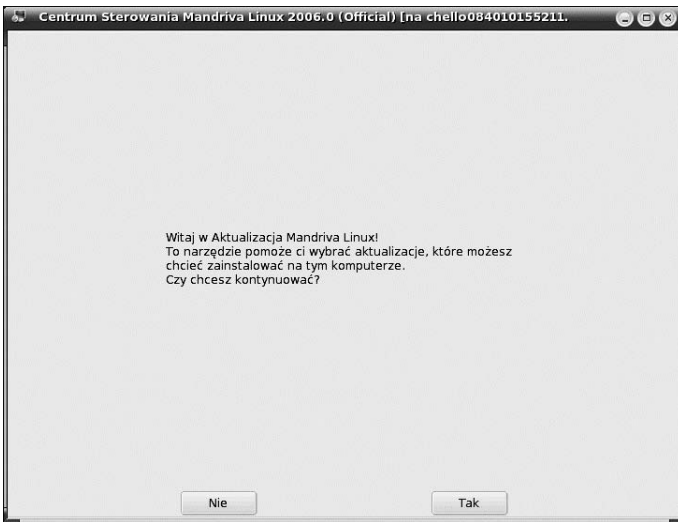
Centrum Sterowania Mandriva Linux 2006.0 (Official) [na chello084010155211.

Witaj w Aktualizacja Mandriva Linux!
To narzędzie pomoże ci wybrać aktualizacje, które możesz chcieć zainstalować na tym komputerze.
Czy chcesz kontynuować?

Nie

Tak